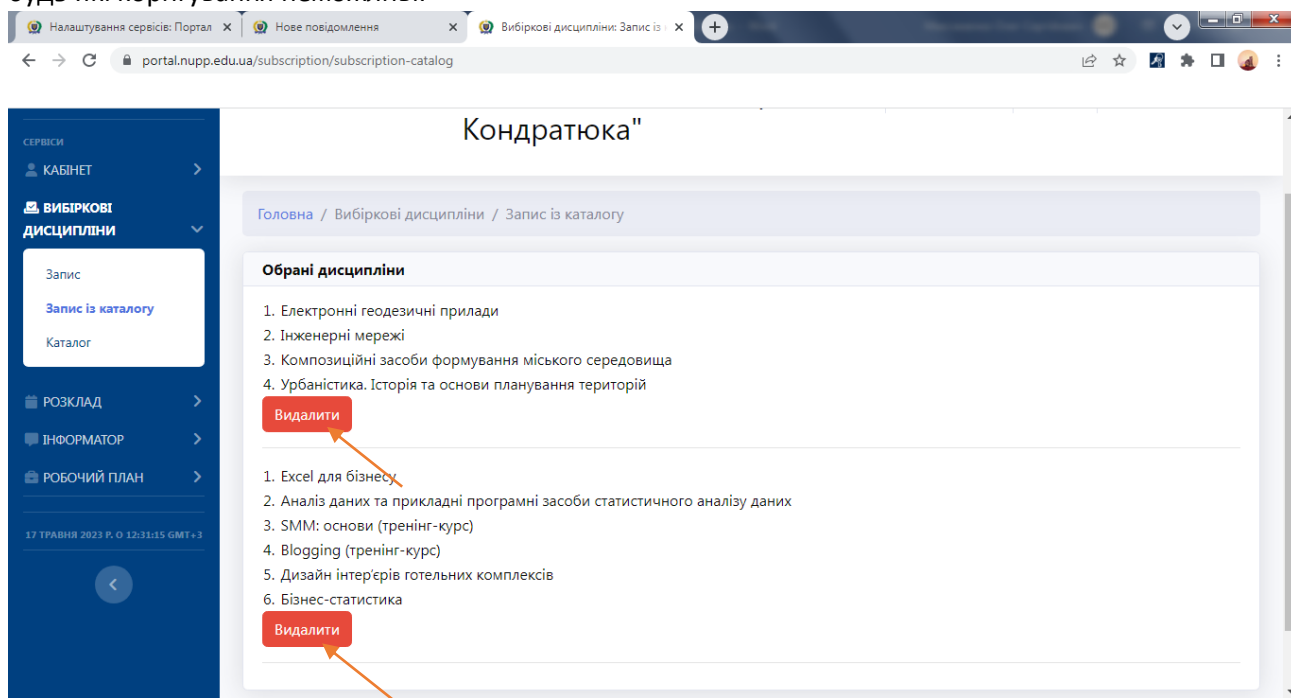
будь-які коригування неможливі.

Налаштування сервісів: Портал ×
Нове повідомлення ×
Вибіркові дисципліни: Запис із ×

portal.nupp.edu.ua/subscription/subscription-catalog

СЕРВІСИ
КАБІНЕТ
ВИБІРКОВІ ДИСЦИПЛІНИ
Запис
Запис із каталогу
Каталог
РОЗКЛАД
ІНФОРМАТОР
РОБОЧИЙ ПЛАН
17 ТРАВНЯ 2023 Р. О 12:31:15 GMT+3

Кондратюка"

Головна / Вибіркові дисципліни / Запис із каталогу

Обрані дисципліни

1. Електронні геодезичні прилади
2. Інженерні мережі
3. Композиційні засоби формування міського середовища
4. Урбаністика. Історія та основи планування територій
Видалити

1. Excel для бізнесу
2. Аналіз даних та прикладні програмні засоби статистичного аналізу даних
3. SMM: основи (тренінг-курс)
4. Blogging (тренінг-курс)
5. Дизайн інтер'єрів готельних комплексів
6. Бізнес-статистика
Видалити